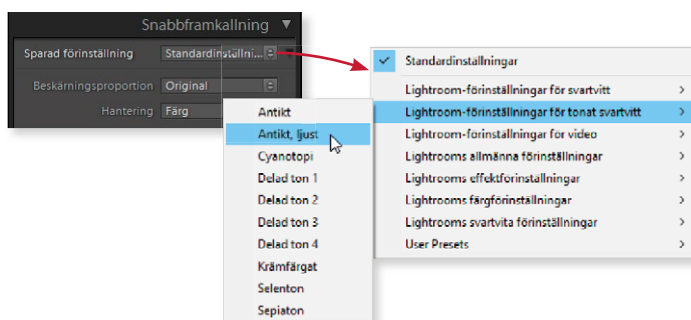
Snabbframkallning ▼

Sparad förinställning Standardinställni...

Beskärningsproportion Original

Hantering Färg

Antikt
Antikt, ljust
Cyanotopi
Delad ton 1
Delad ton 2
Delad ton 3
Delad ton 4
Krämfärgat
Selenton
Sepiaton

✓ Standardinställningar
Lightroom-förinställningar för svartvitt >
Lightroom-förinställningar för tonat svartvitt >
Lightroom-förinställningar för video >
Lightrooms allmänna förinställningar >
Lightrooms effektförinställningar >
Lightrooms färgförinställningar >
Lightrooms svartvita förinställningar >
User Presets >